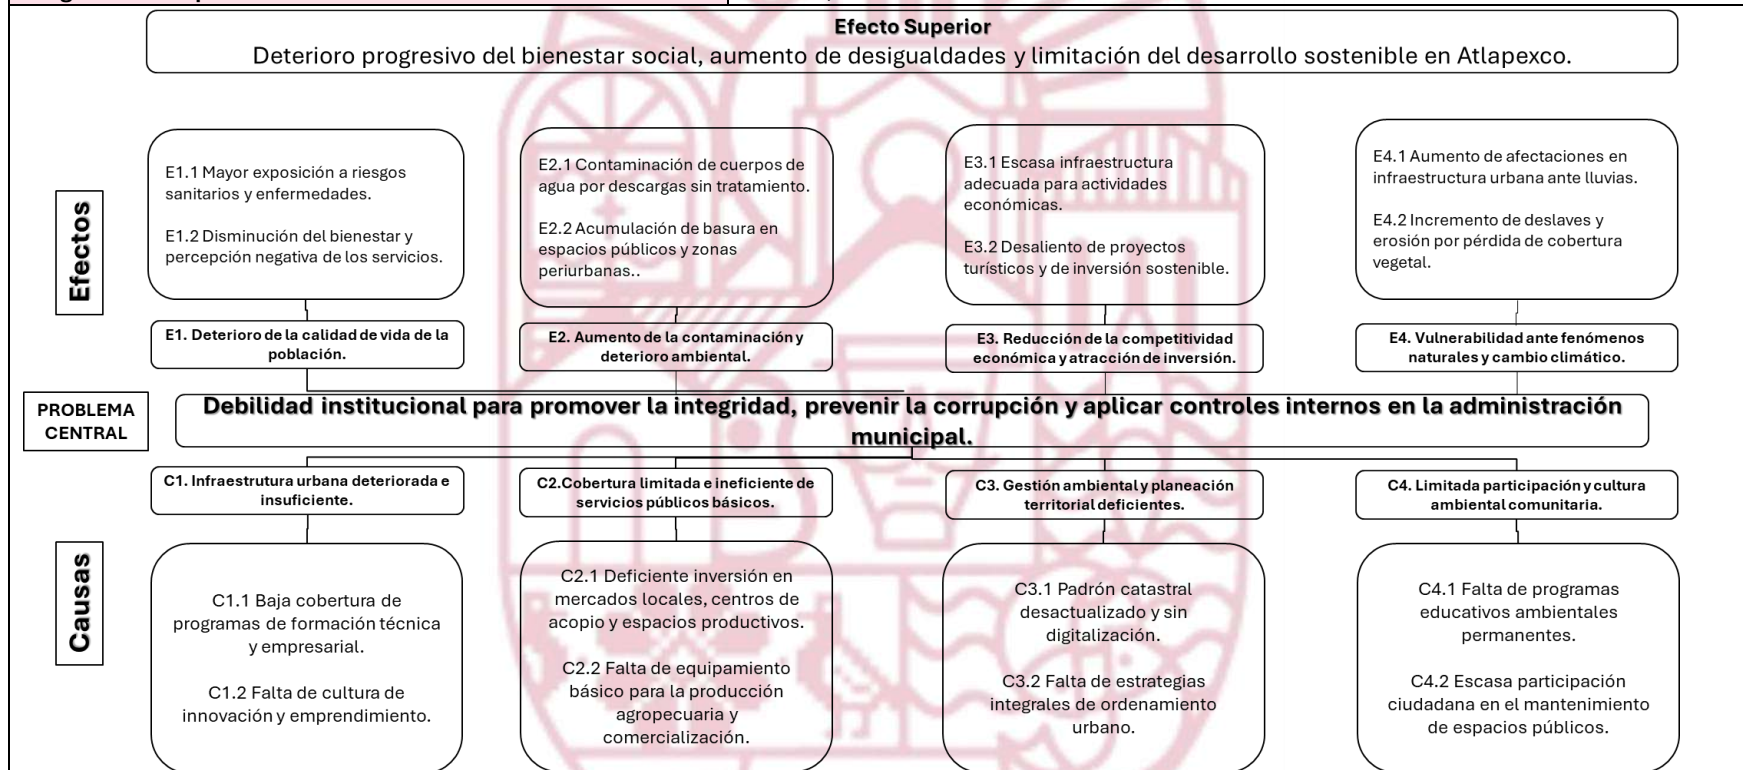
Efecto Superior
Deterioro progresivo del bienestar social, aumento de desigualdades y limitación del desarrollo sostenible en Atlapexco.

Efectos

E1.1 Mayor exposición a riesgos sanitarios y enfermedades.

E1.2 Disminución del bienestar y percepción negativa de los servicios.

E1. Deterioro de la calidad de vida de la población.

E2.1 Contaminación de cuerpos de agua por descargas sin tratamiento.

E2.2 Acumulación de basura en espacios públicos y zonas periurbanas..

E2. Aumento de la contaminación y deterioro ambiental.

E3.1 Escasa infraestructura adecuada para actividades económicas.

E3.2 Desaliento de proyectos turísticos y de inversión sostenible.

E3. Reducción de la competitividad económica y atracción de inversión.

E4.1 Aumento de afectaciones en infraestructura urbana ante lluvias.

E4.2 Incremento de deslaves y erosión por pérdida de cobertura vegetal.

E4. Vulnerabilidad ante fenómenos naturales y cambio climático.

PROBLEMA CENTRAL

Debilidad institucional para promover la integridad, prevenir la corrupción y aplicar controles internos en la administración municipal.

C1. Infraestrutura urbana deteriorada e insuficiente.

C2.Cobertura limitada e ineficiente de servicios públicos básicos.

C3. Gestión ambiental y planeación territorial deficientes.

C4. Limitada participación y cultura ambiental comunitaria.

Causas

C1.1 Baja cobertura de programas de formación técnica y empresarial.

C1.2 Falta de cultura de innovación y emprendimiento.

C2.1 Deficiente inversión en mercados locales, centros de acopio y espacios productivos.

C2.2 Falta de equipamiento básico para la producción agropecuaria y comercialización.

C3.1 Padrón catastral desactualizado y sin digitalización.

C3.2 Falta de estrategias integrales de ordenamiento urbano.

C4.1 Falta de programas educativos ambientales permanentes.

C4.2 Escasa participación ciudadana en el mantenimiento de espacios públicos.